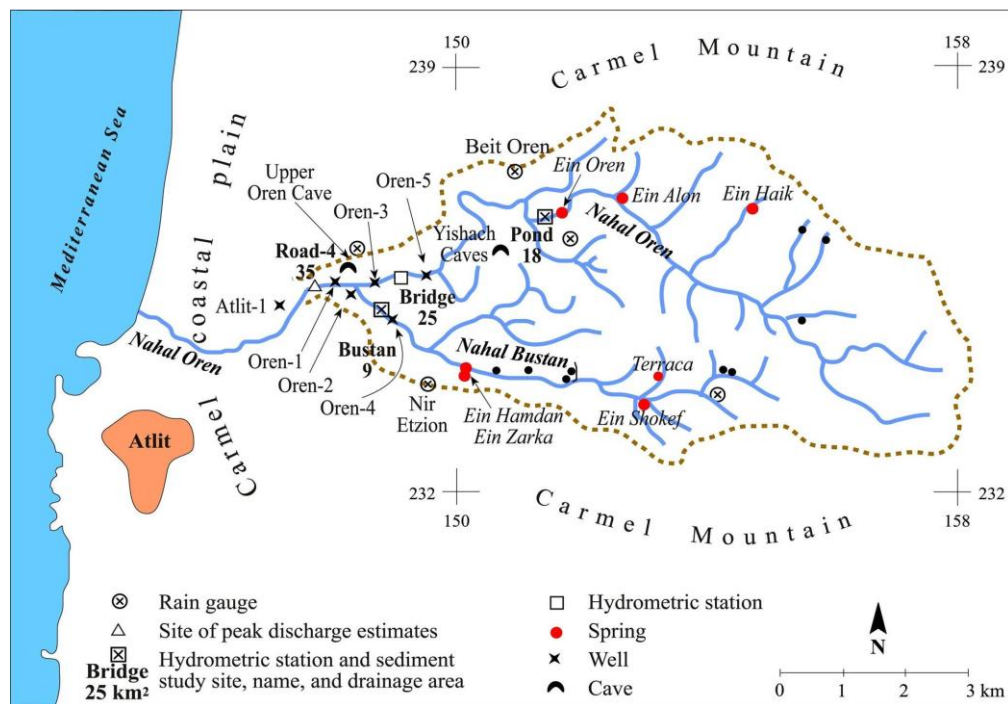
150
239
Carmel Mountain
158
239
Mediterranean Sea
coastal plain
Carmel
Beit Oren
Ein Oren
Ein Alon
Ein Haik
Upper Oren Cave
Oren-5
Oren-3
Yishach Caves
Pond 18
Nahal Oren
Road-4 35
Bridge 25
Atlit-1
Nahal Oren
Oren-1
Oren-2
Bustan 9
Oren-4
Nahal Bustan
Terraca
Nir Etzion
Ein Hamdan
Ein Zarka
Ein Shokef
Atlit
232
150
Carmel Mountain
232
158
⊗ Rain gauge
△ Site of peak discharge estimates
Bridge 25 km² Hydrometric station and sediment study site, name, and drainage area
□ Hydrometric station
Spring
Well
Cave
N
0 1 2 3 km